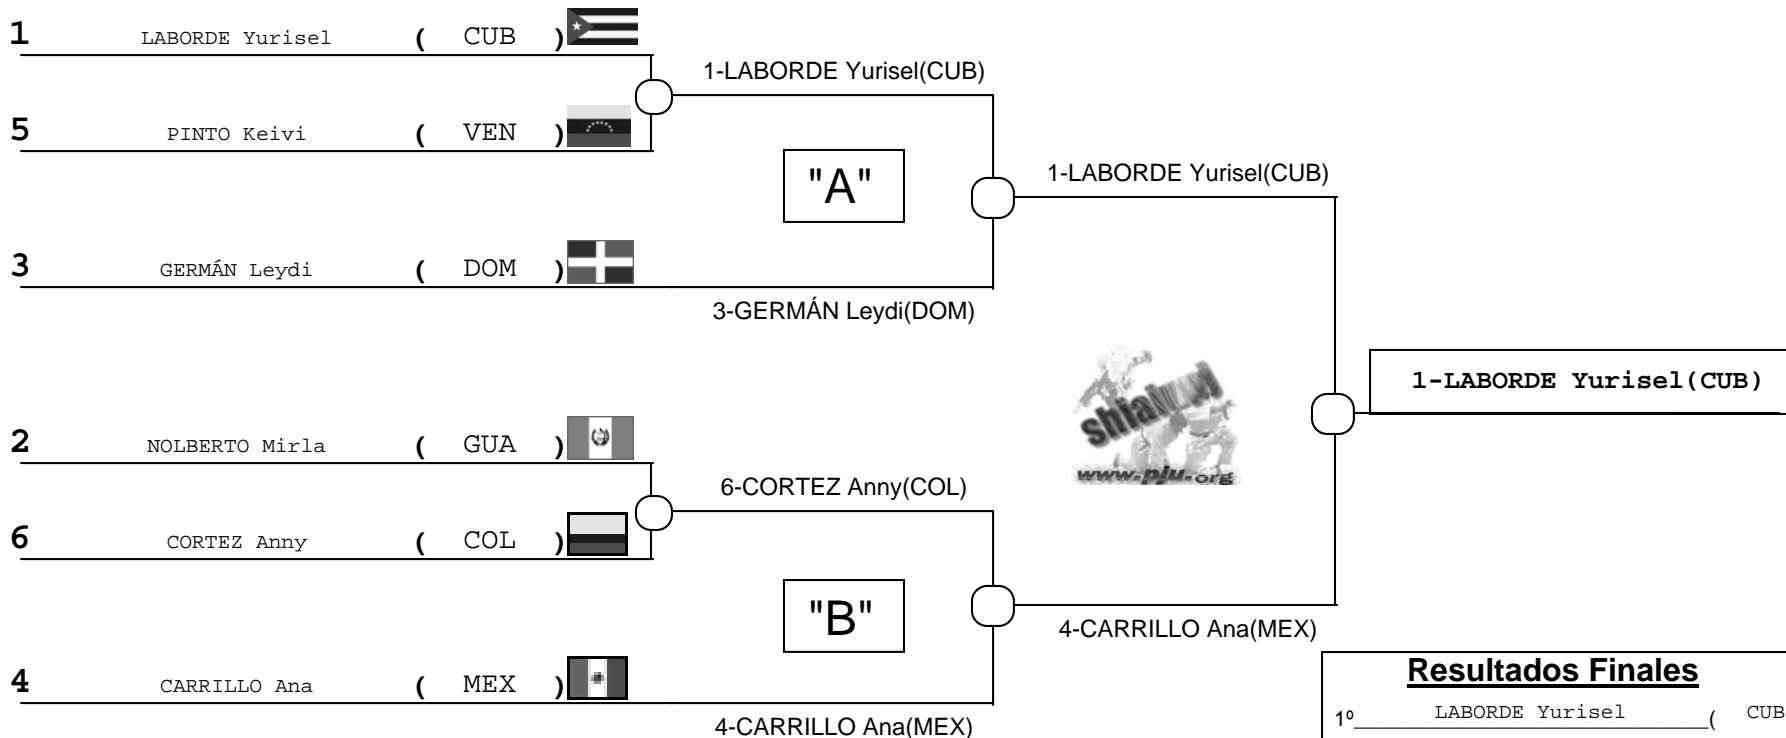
1 LABORDE Yurisel ( CUB )

5 PINTO Keivi ( VEN )

3 GERMÁN Leydi ( DOM )

2 NOLBERTO Mirla ( GUA )

6 CORTEZ Anny ( COL )

4 CARRILLO Ana ( MEX )

1-LABORDE Yurisel(CUB)

"A"

1-LABORDE Yurisel(CUB)

3-GERMÁN Leydi(DOM)

6-CORTEZ Anny(COL)

"B"

4-CARRILLO Ana(MEX)

4-CARRILLO Ana(MEX)

shiai
www.pju.org

1-LABORDE Yurisel(CUB)

Resultados Finales

1º LABORDE Yurisel ( CUB